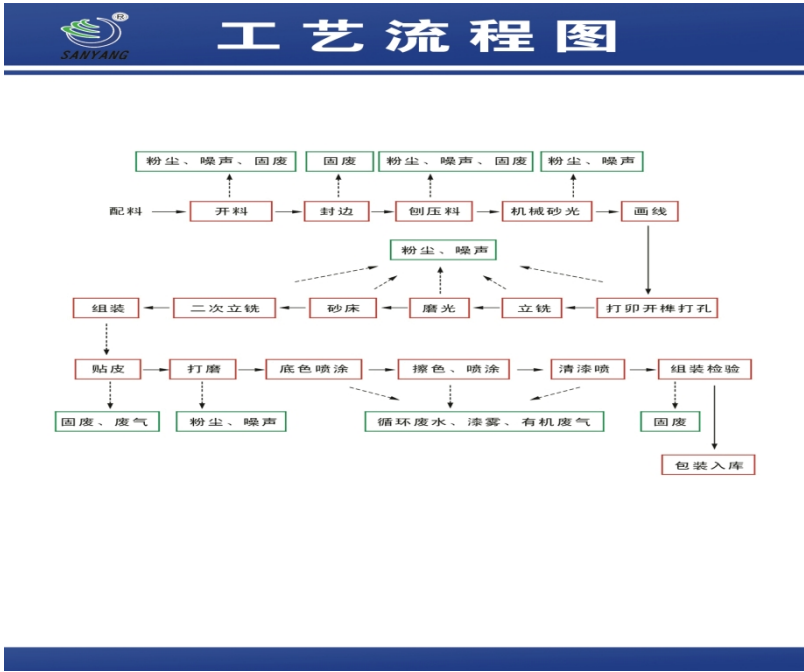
SANYANG

工艺流程图

粉尘、噪声、固废
固废
粉尘、噪声、固废
粉尘、噪声

配料
开料
封边
刨压料
机械砂光
画线

粉尘、噪声

组装
二次立铣
砂床
磨光
立铣
打卯开榫打孔

贴皮
打磨
底色喷涂
擦色、喷涂
清漆喷
组装检验

固废、废气
粉尘、噪声
循环废水、漆雾、有机废气
固废

包装入库